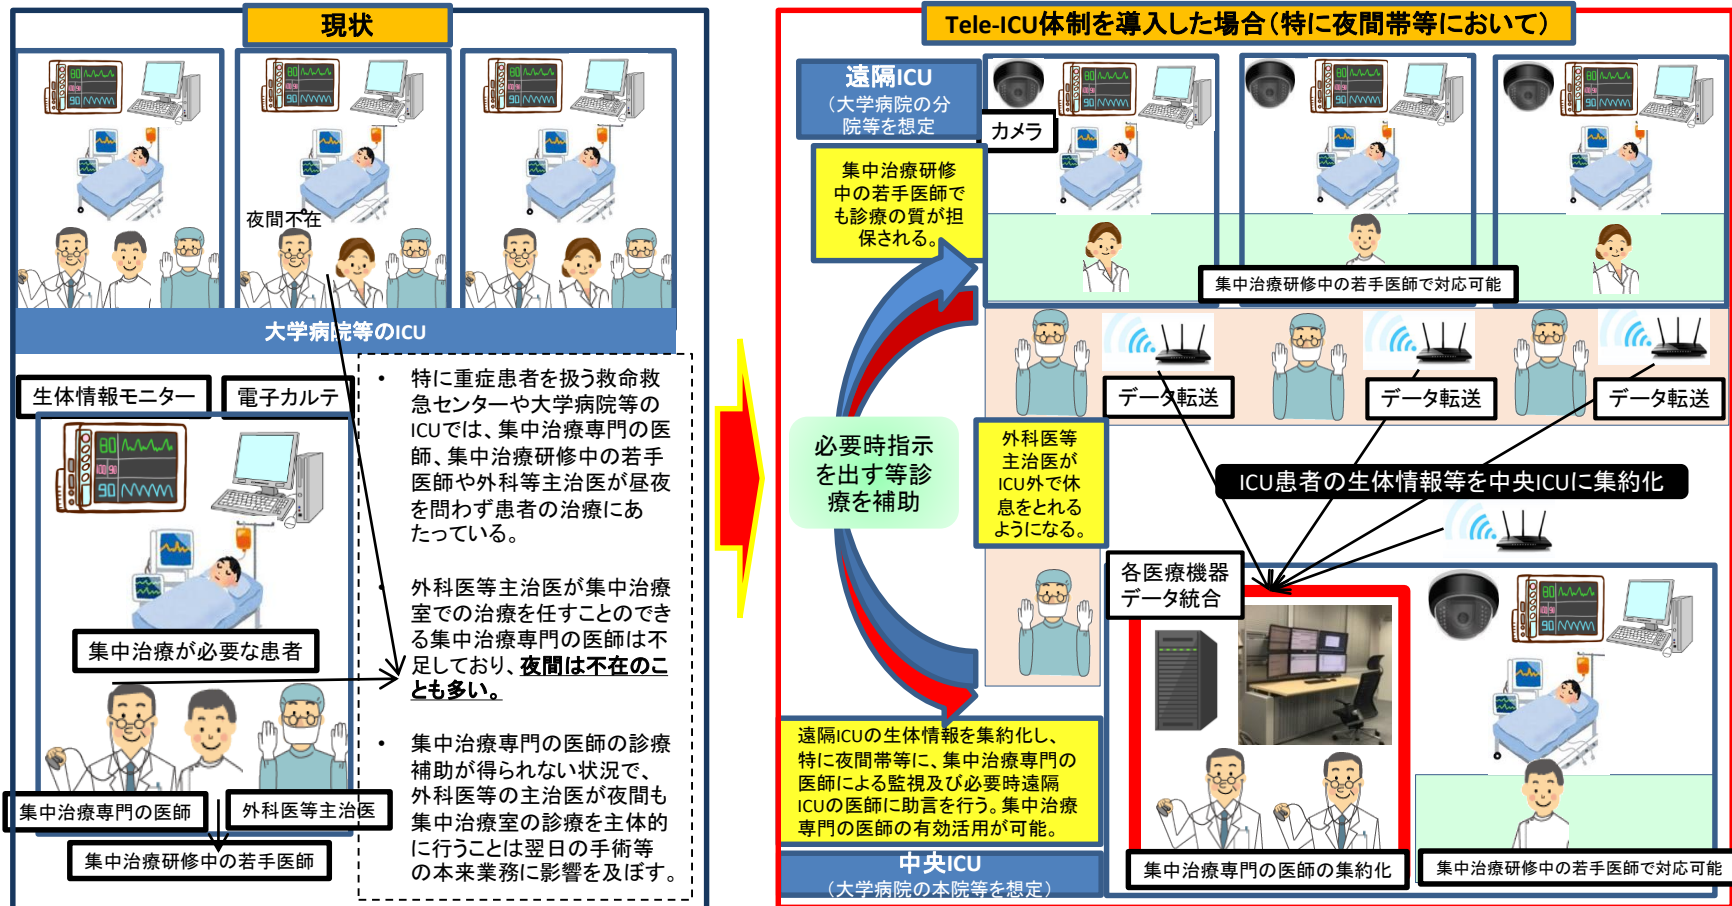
現状

夜間不在

大学病院等のICU

生体情報モニター

電子カルテ

集中治療が必要な患者

集中治療専門の医師

外科医等主治医

集中治療研修中の若手医師

• 特に重症患者を扱う救命救急センターや大学病院等のICUでは、集中治療専門の医師、集中治療研修中の若手医師や外科医等主治医が昼夜を問わず患者の治療にあたっている。

• 外科医等主治医が集中治療室での治療を任すことのできる集中治療専門の医師は不足しており、夜間は不在のことも多い。

• 集中治療専門の医師の診療補助が得られない状況で、外科医等の主治医が夜間も集中治療室の診療を主体的に行うことは翌日の手術等の本来業務に影響を及ぼす。

Tele-ICU体制を導入した場合（特に夜間帯等において）

遠隔ICU
（大学病院の分院等を想定）

カメラ

集中治療研修中の若手医師でも診療の質が担保される。

集中治療研修中の若手医師で対応可能

データ転送

データ転送

データ転送

必要時指示を出す等診療を補助

外科医等主治医がICU外で休息をとれるようになる。

ICU患者の生体情報等を中央ICUに集約化

各医療機器データ統合

遠隔ICUの生体情報を集約化し、特に夜間帯等に、集中治療専門の医師による監視及び必要時遠隔ICUの医師に助言を行う。集中治療専門の医師の有効活用が可能。

中央ICU
（大学病院の本院等を想定）

集中治療専門の医師の集約化

集中治療研修中の若手医師で対応可能